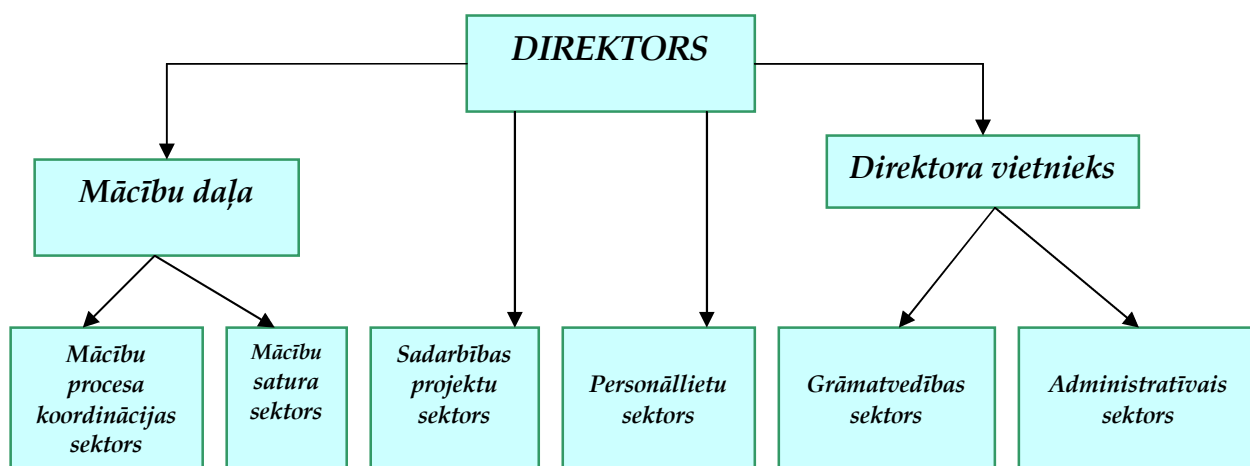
DIREKTORS

Mācību daļa

Direktora vietnieks

Mācību procesa koordinācijas sektors

Mācību satura sektors

Sadarbības projektu sektors

Personāllietu sektors

Grāmatvedības sektors

Administratīvais sektors